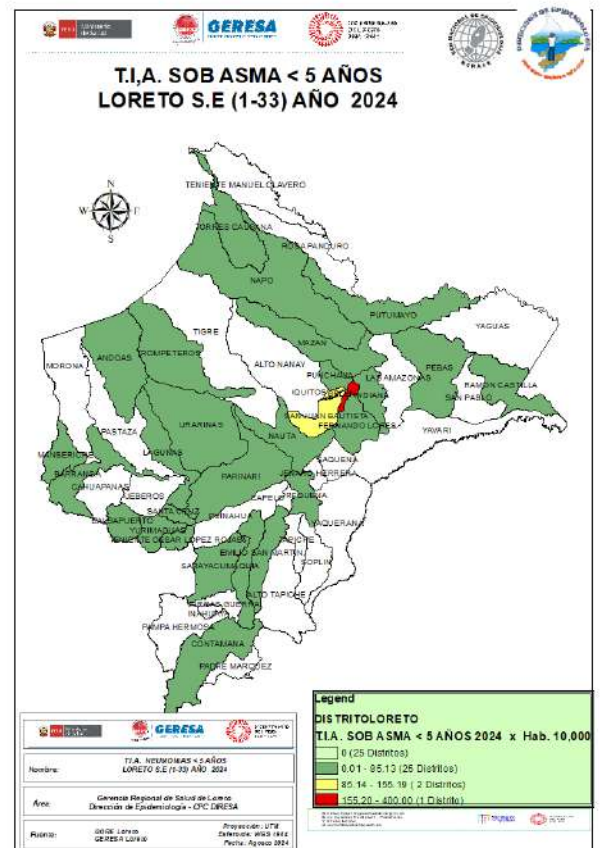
GERESA

T.I.A. SOB ASMA < 5 AÑOS
LORETO S.E (1-33) AÑO 2024

N
W
E
S

TENIENTE MANUEL CLAVERO
TORRES CAUSANA
ROSA PANDURO
NAPO
PUTUMAYO
YAGUAS
TIGRE
MAZAN
ANDOAS
TROMPETEROS
ALTO NANAY
PUNCHANA
PEBAS
MORONA
IQUITOS
LAS AMAZONAS
RAMON CASTILLA
BELEN
INDIANA
SAN PABLO
SAN JUAN BAUTISTA
FERNANDO LORES
YAVARI
PASTAZA
URARINAS
NAUTA
MANSERICHE
LAGUNAS
PARINARI
JENARO HERRERA
BARRANCA
CAHUAPANAS
JEBEROS
CAPELO
SAQUENA
REQUENA
SANTA CRUZ
YAQUERANA
BALSAPUERTO
YURIMAGUAS
TENIENTE CESAR LOPEZ ROJAS
EMILIO SAN MARTIN
TAPICHE
SOPLIN
SARAYACU
VARGAS GUERRA
ALTO TAPICHE
INAHUAYA
PAMPA HERMOSA
CONTAMANA
PADRE MARQUEZ

T.I.A. NEUMONIAS < 5 AÑOS
LORETO S.E (1-33) AÑO 2024
Nombre:
Area: Gerencia Regional de Salud de Loreto
Dirección de Epidemiología - CPC DIRESA
Fuente: GERESA Loreto
Proyección: UTM
Referencia: WGS 1984
Fecha: Agosto 2024

Legend
DISTRITOLORETO
T.I.A. SOB ASMA < 5 AÑOS 2024 x Hab. 10,000
0 (25 Distritos)
0.01 - 85.13 (25 Distritos)
85.14 - 155.19 ( 2 Distritos)
155.20 - 400.00 (1 Distrito)